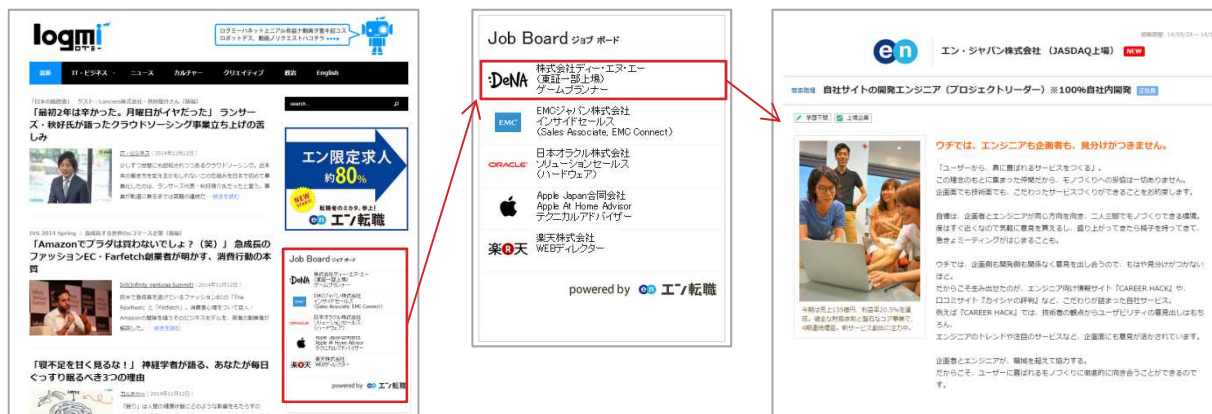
logmi

ログミーハネット上にアル有益す動画で書き起コス ロボットデス。動画ノリクエストハコチラ

最新 IT・ビジネス ニュース カルチャー クリエイティブ 政治 English

「最初2年は辛かった。月曜日がイヤだった」ランサーズ・秋好氏が語ったクラウドソーシング事業立ち上げの苦しみ

「Amazonでプラダは買わないでしょ？（笑）」急成長のファッションEC・Farfetch創業者が明かす、消費行動の本質

「寝不足を甘く見るな！」神経学者が語る、あなたが毎日ぐっすり眠るべき3つの理由

エン限定求人 約80%

エン転職

Job Board ジョブ ボード

DeNA 株式会社ディー・エヌ・エー（東証一部上場）ゲームプランナー

EMC EMCジャパン株式会社 インサイドセールス（Sales Associate, EMC Connect）

ORACLE 日本オラクル株式会社 ソリューションセールス（ハードウェア）

Apple Japan合同会社 Apple At Home Advisor テクニカルアドバイザー

楽天 楽天株式会社 WEBディレクター

powered by en エン転職

en エン・ジャパン株式会社（JASDAQ上場） NEW

自社サイトの開発エンジニア（プロジェクトリーダー）※100%自社内開発

ウチでは、エンジニアも企画者も、見分けがつきません。

「ユーザーから、真に重宝されるサービスをつくる」。
この理念のもとに集まった仲間だから、モノづくりへの妥協は一切ありません。
企画面でも技術面でも、こだわったサービスづくりができることをお約束します。

ウチでは、企画側も開発側も関係なく意見を出し合うので、もはや見分けがつかないほど。

企画者とエンジニアが、職域を超えて協力する。
だからこそ、ユーザーに喜ばれるモノづくりに徹底的に向き合うことができるのです。